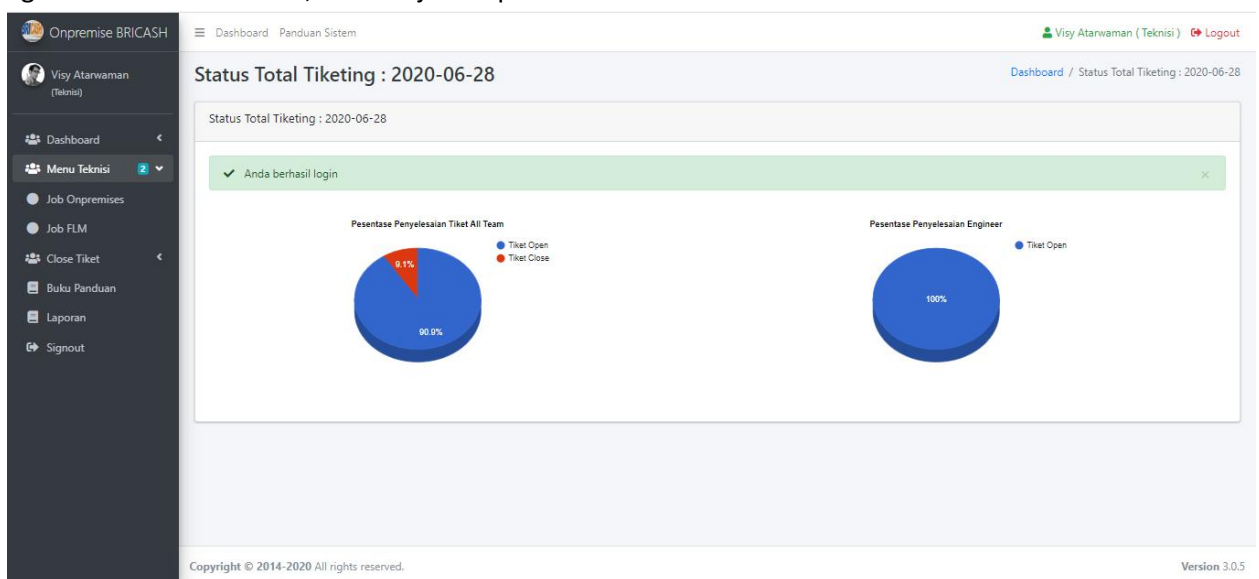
Onpremise BRICASH

Dashboard Panduan Sistem

Visy Atarwaman (Teknisi) Logout

Visy Atarwaman
(Teknisi)

Dashboard
Menu Teknisi 2
Job Onpremises
Job FLM
Close Tiket
Buku Panduan
Laporan
Signout

Status Total Tiketing : 2020-06-28

Dashboard / Status Total Tiketing : 2020-06-28

Status Total Tiketing : 2020-06-28

Anda berhasil login

×

Pesentase Penyelesaian Tiket All Team

Tiket Open
Tiket Close

9.1%

90.9%

Pesentase Penyelesaian Engineer

Tiket Open

100%

Copyright © 2014-2020 All rights reserved.

Version 3.0.5